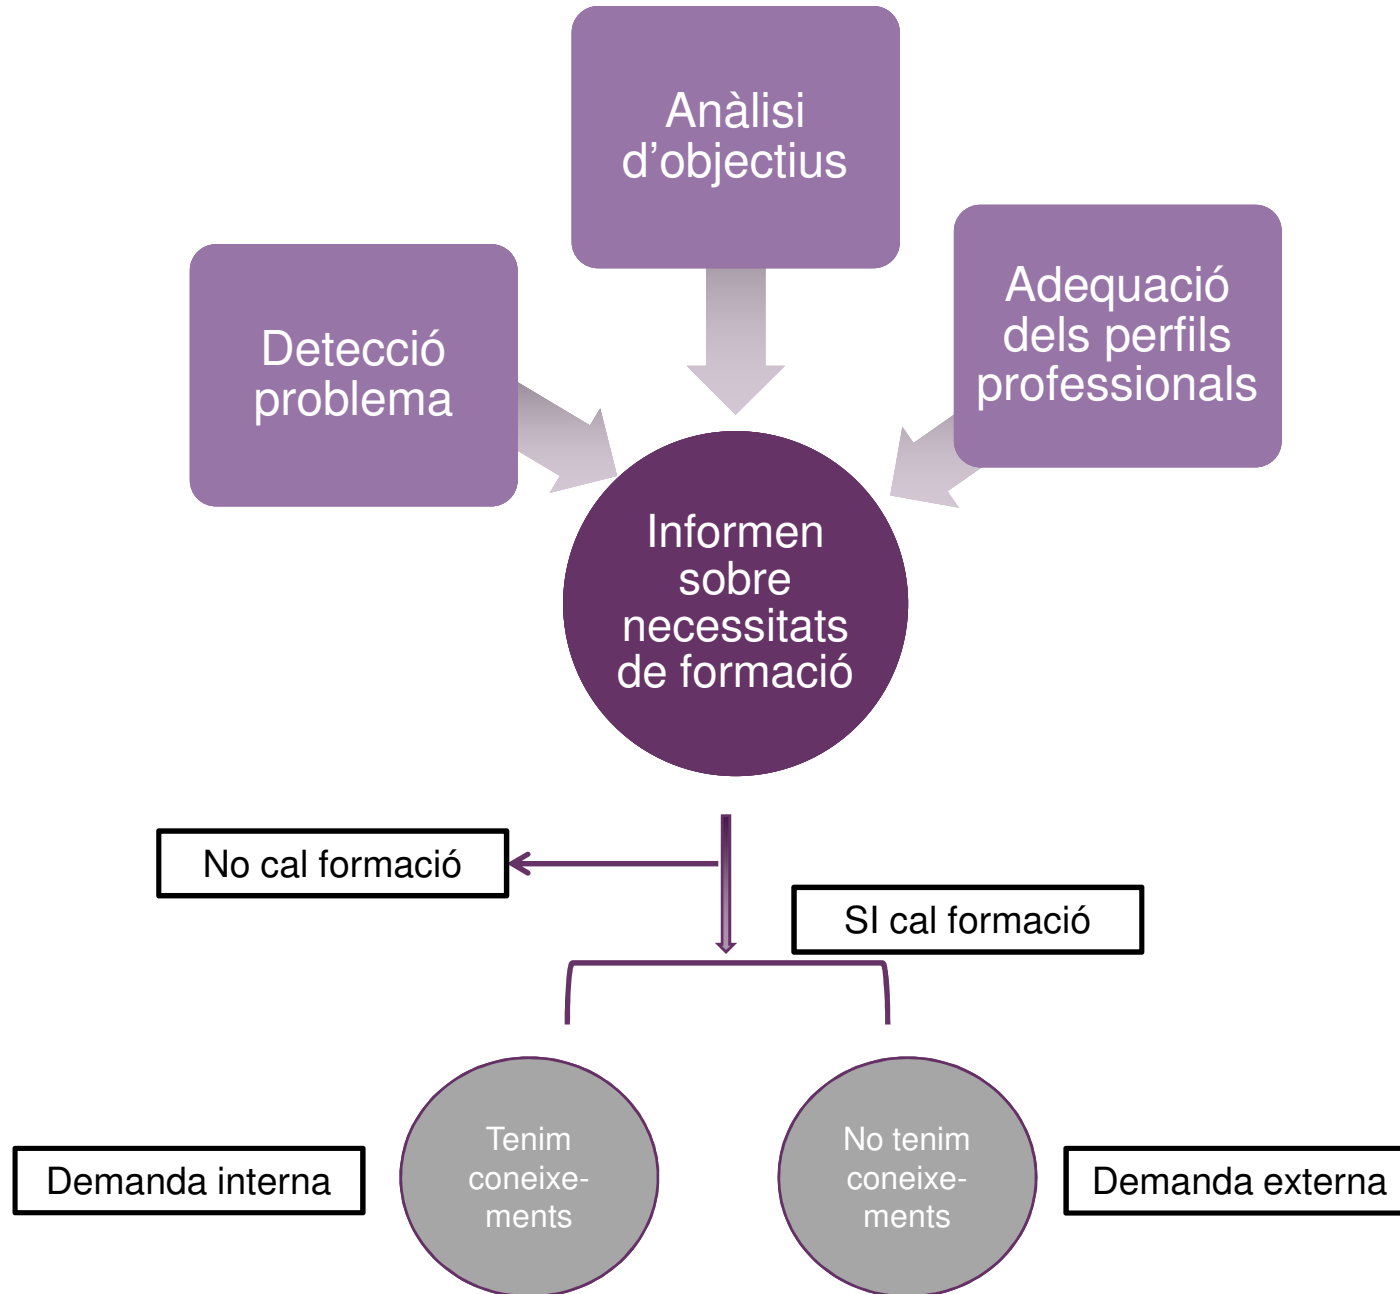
Anàlisi d’objectius

Detecció problema

Adequació dels perfils professionals

Informen sobre necessitats de formació

No cal formació

SI cal formació

Demanda interna

Tenim coneixements

No tenim coneixements

Demanda externa